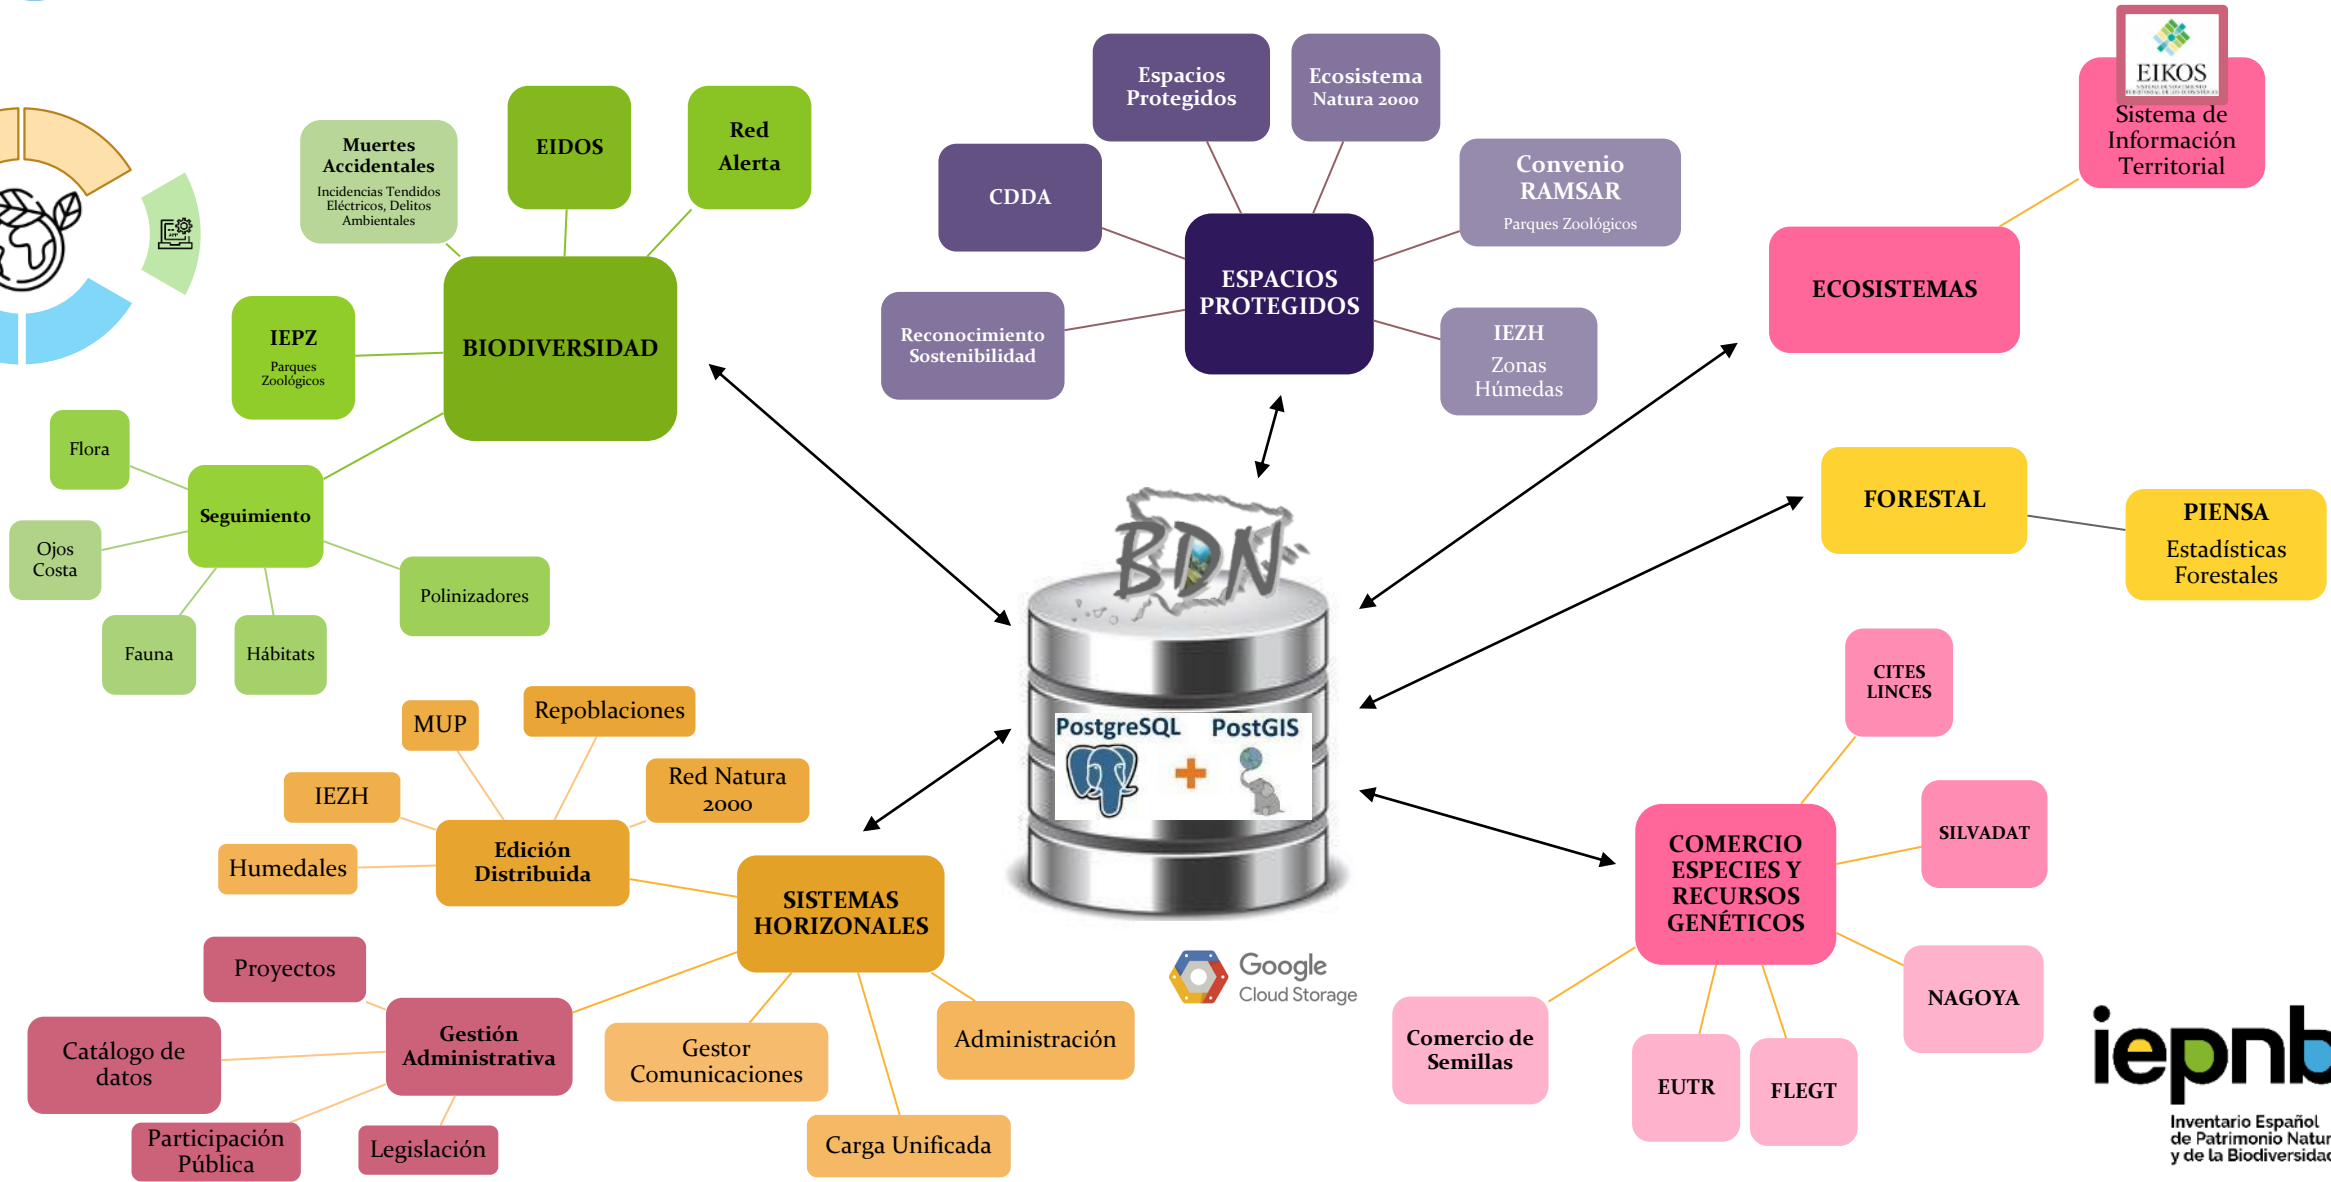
Muertes Accidentales
Incidencias Tendidos Eléctricos, Delitos Ambientales

EIDOS

Red Alerta

IEPZ
Parques Zoológicos

BIODIVERSIDAD

Flora

Seguimiento

Ojos Costa

Polinizadores

Fauna

Hábitats

Espacios Protegidos

Ecosistema Natura 2000

CDDA

Convenio RAMSAR
Parques Zoológicos

ESPACIOS PROTEGIDOS

Reconocimiento Sostenibilidad

IEZH
Zonas Húmedas

EIKOS

Sistema de Información Territorial

ECOSISTEMAS

FORESTAL

PIENSA
Estadísticas Forestales

BDN

PostgreSQL + PostGIS

Google Cloud Storage

CITES LINCES

SILVADAT

COMERCIO ESPECIES Y RECURSOS GENÉTICOS

NAGOYA

Comercio de Semillas

EUTR

FLEGT

MUP

Repoblaciones

Red Natura 2000

IEZH

Edición Distribuida

Humedales

SISTEMAS HORIZONALES

Proyectos

Gestión Administrativa

Catálogo de datos

Gestor Comunicaciones

Administración

Participación Pública

Legislación

Carga Unificada

iepnb
Inventario Español de Patrimonio Natur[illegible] y de la Biodiversida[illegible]